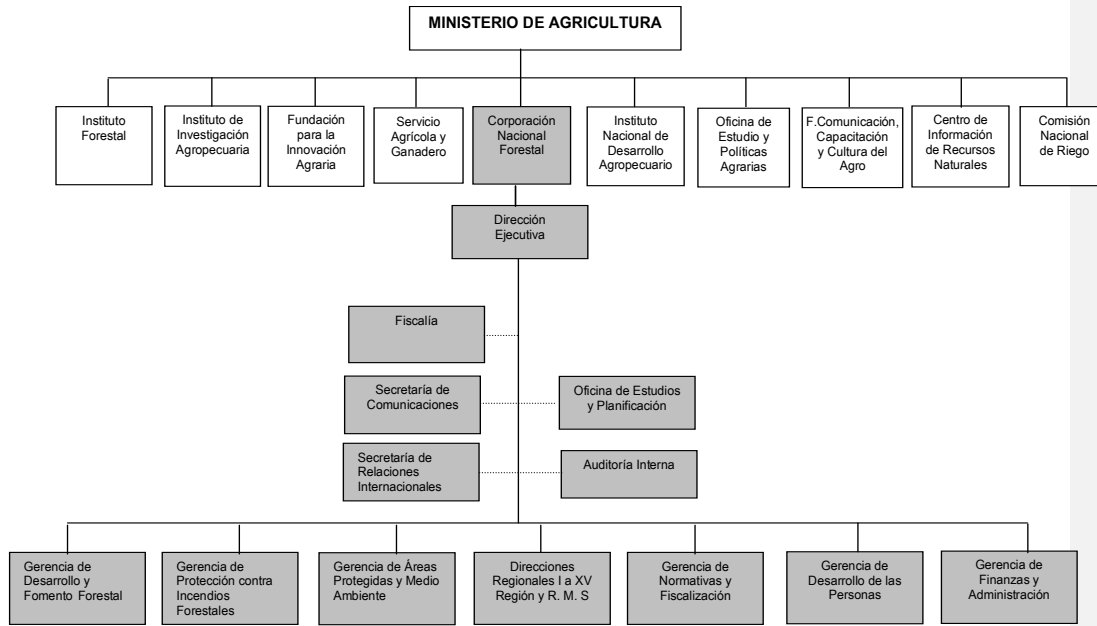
MINISTERIO DE AGRICULTURA

Instituto Forestal

Instituto de Investigación Agropecuaria

Fundación para la Innovación Agraria

Servicio Agrícola y Ganadero

Corporación Nacional Forestal

Instituto Nacional de Desarrollo Agropecuario

Oficina de Estudio y Políticas Agrarias

F.Comunicación, Capacitación y Cultura del Agro

Centro de Información de Recursos Naturales

Comisión Nacional de Riego

Dirección Ejecutiva

Fiscalía

Secretaría de Comunicaciones

Oficina de Estudios y Planificación

Secretaría de Relaciones Internacionales

Auditoría Interna

Gerencia de Desarrollo y Fomento Forestal

Gerencia de Protección contra Incendios Forestales

Gerencia de Áreas Protegidas y Medio Ambiente

Direcciones Regionales I a XV Región y R. M. S

Gerencia de Normativas y Fiscalización

Gerencia de Desarrollo de las Personas

Gerencia de Finanzas y Administración